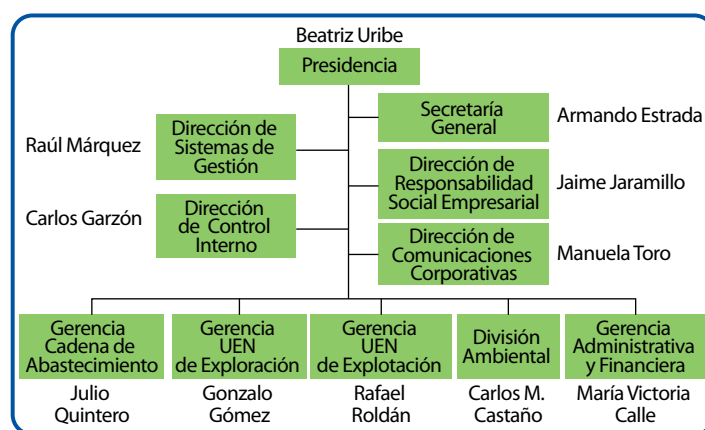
Beatriz Uribe
Presidencia

Secretaría General
Armando Estrada

Raúl Márquez
Dirección de Sistemas de Gestión

Dirección de Responsabilidad Social Empresarial
Jaime Jaramillo

Carlos Garzón
Dirección de Control Interno

Dirección de Comunicaciones Corporativas
Manuela Toro

Gerencia Cadena de Abastecimiento
Julio Quintero

Gerencia UEN de Exploración
Gonzalo Gómez

Gerencia UEN de Explotación
Rafael Roldán

División Ambiental
Carlos M. Castaño

Gerencia Administrativa y Financiera
María Victoria Calle